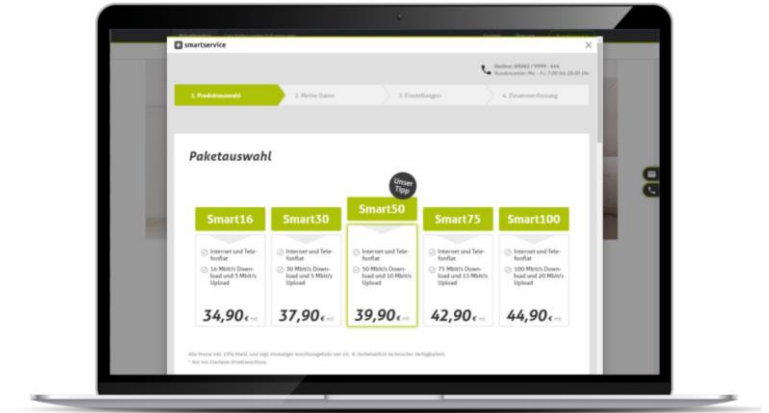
smartservice

Melden: 05062 / 9999 - 444
Kundencenter Mo. - Fr. 7:00 bis 20:00 Uhr

1. Produktauswahl
2. Meine Daten
3. Einstellungen
4. Zusammenfassung

Paketauswahl

Unser Tipp

Smart16
Internet und Telefonflat
16 Mbit/s Download und 1 Mbit/s Upload
34,90€ mtl.

Smart30
Internet und Telefonflat
30 Mbit/s Download und 5 Mbit/s Upload
37,90€ mtl.

Smart50
Internet und Telefonflat
50 Mbit/s Download und 10 Mbit/s Upload
39,90€ mtl.

Smart75
Internet und Telefonflat
75 Mbit/s Download und 15 Mbit/s Upload
42,90€ mtl.

Smart100
Internet und Telefonflat
100 Mbit/s Download und 20 Mbit/s Upload
44,90€ mtl.

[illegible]